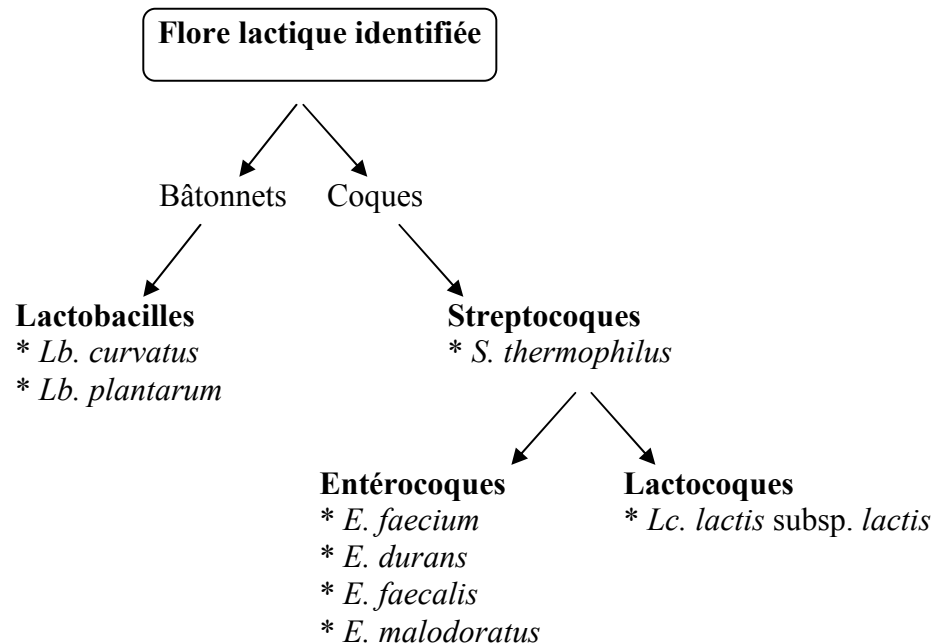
Flore lactique identifiée

Bâtonnets Coques

Lactobacilles
* Lb. curvatus
* Lb. plantarum

Streptocoques
* S. thermophilus

Entérocoques
* E. faecium
* E. durans
* E. faecalis
* E. malodoratus

Lactocoques
* Lc. lactis subsp. lactis